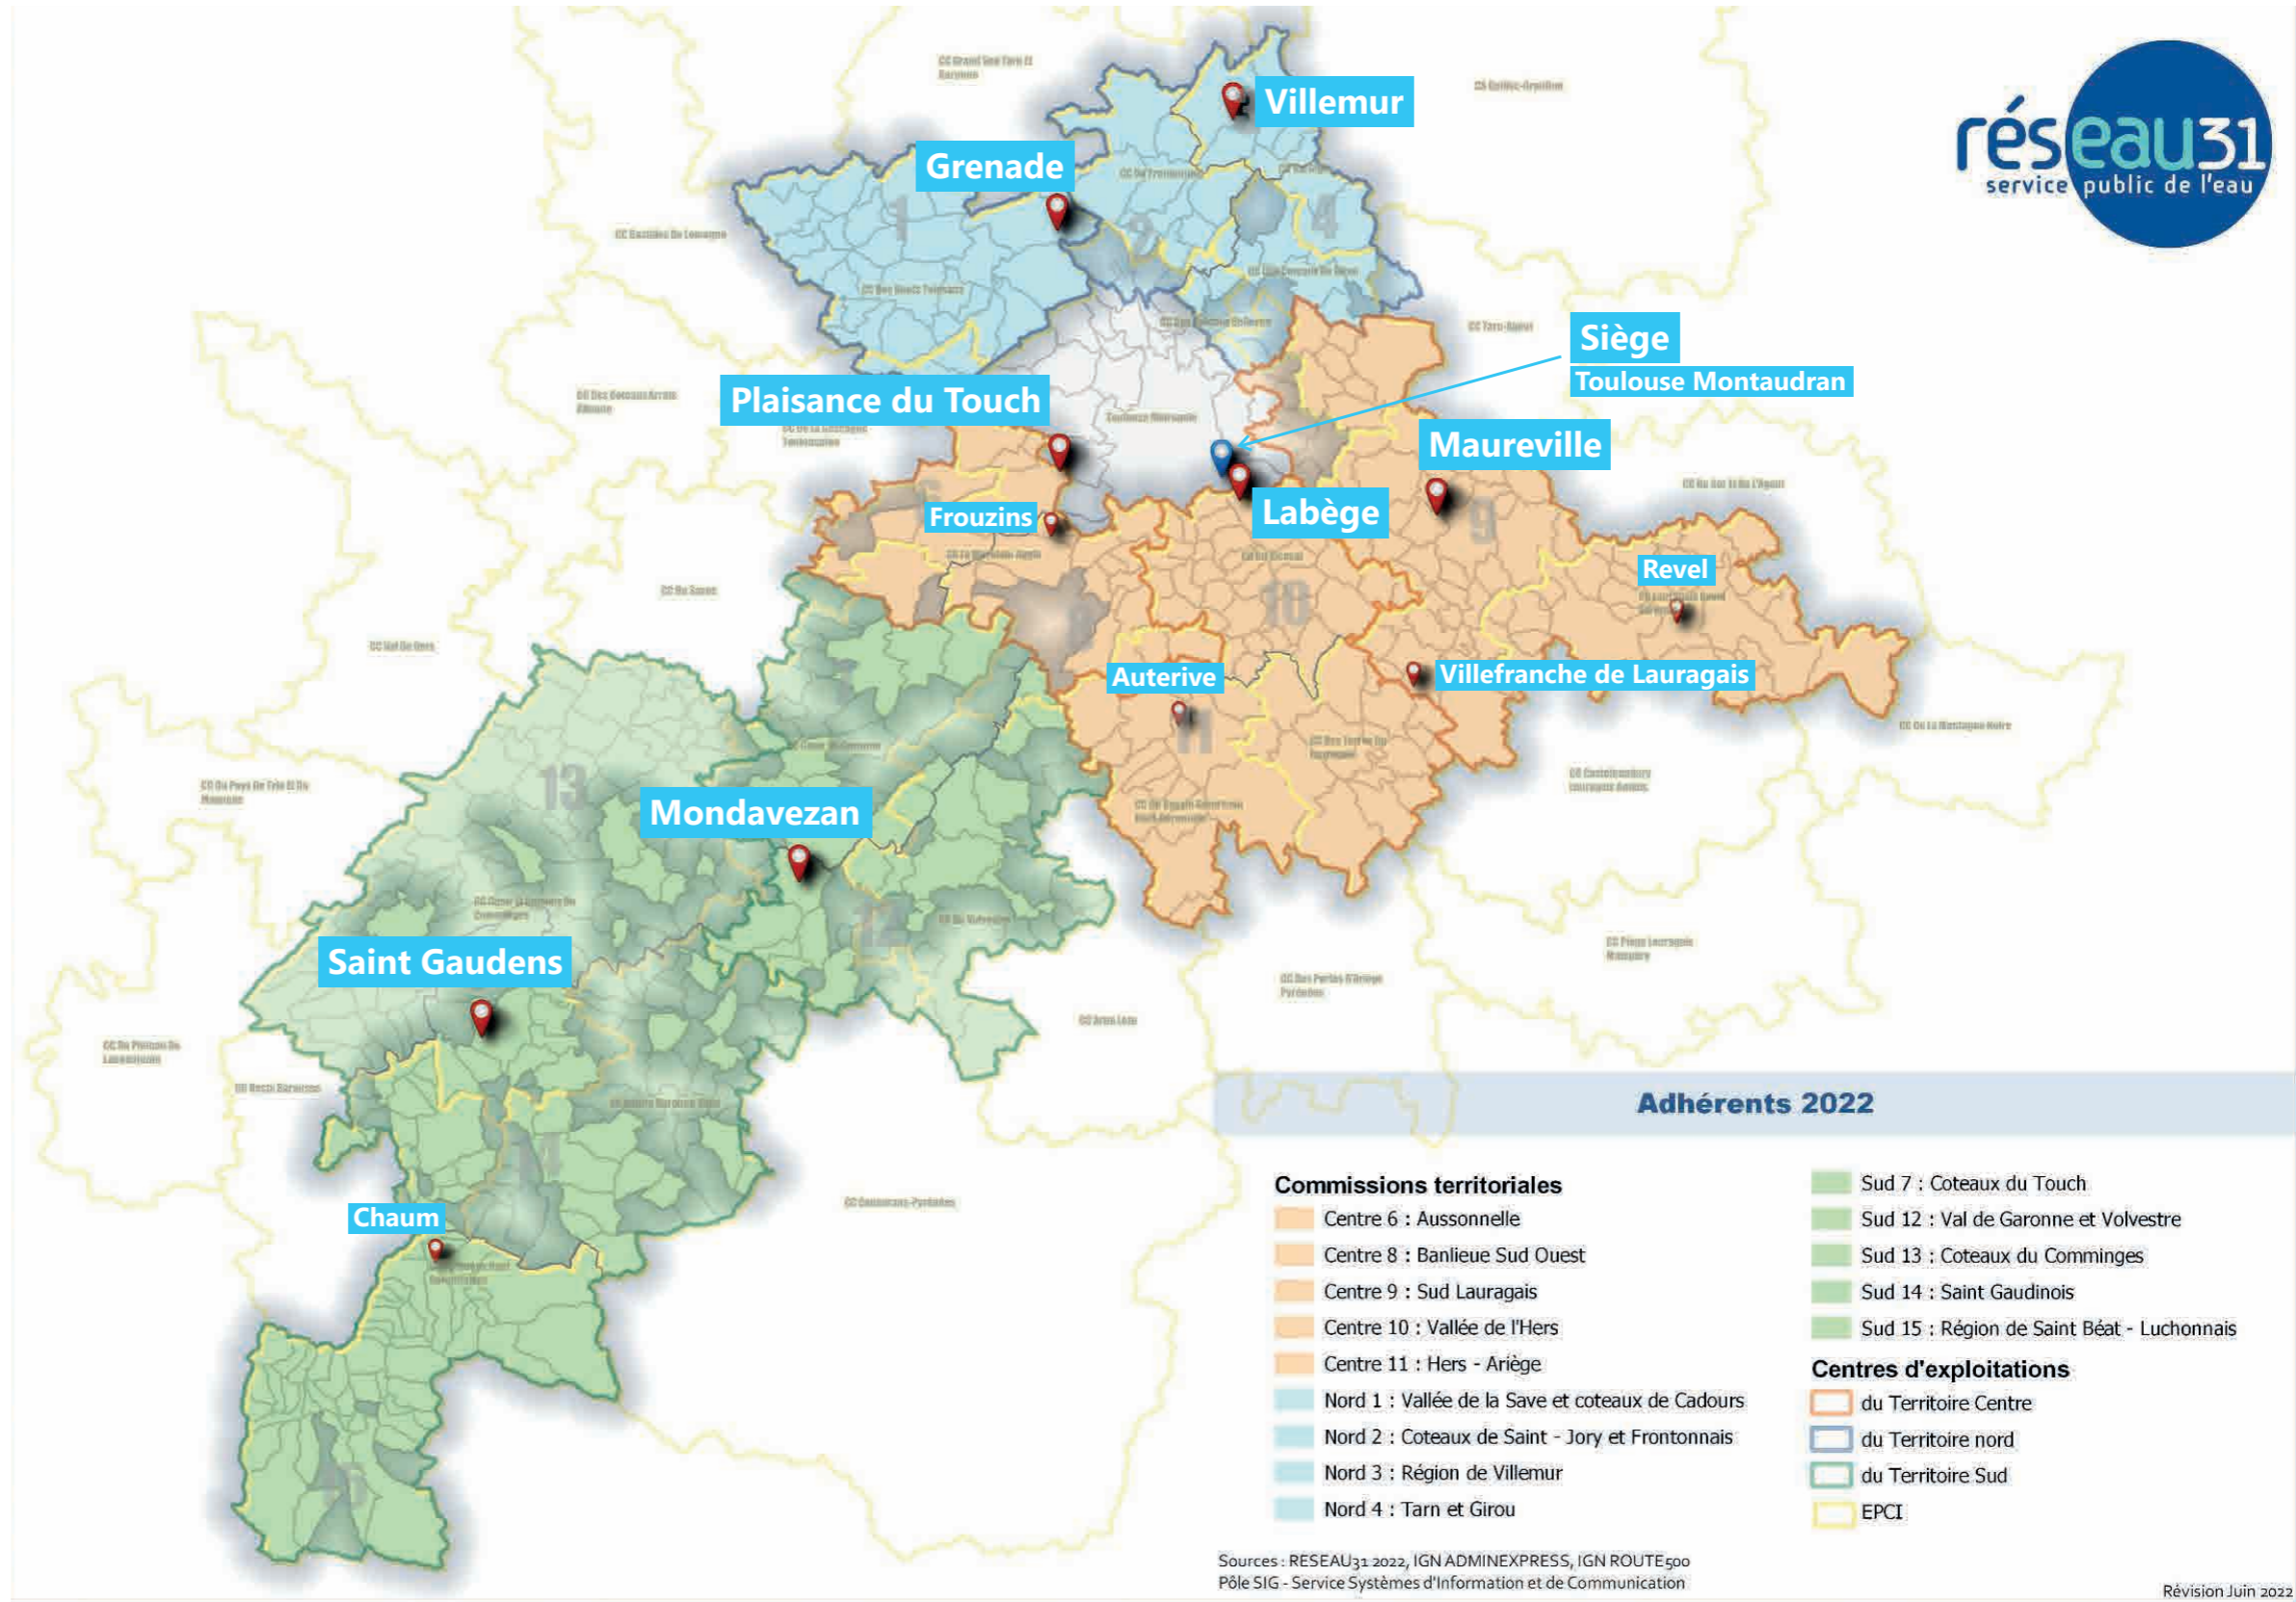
réseau31
service public de l'eau

Villemur

Grenade

Siège
Toulouse Montaudran

Plaisance du Touch

Maureville

Frouzins

Labège

Revel

Auterive

Villefranche de Lauragais

Mondavezan

Saint Gaudens

Chaum

1 2 4 9 10 11 12 13 14 15

Adhérents 2022

Commissions territoriales
Centre 6 : Aussonnelle
Centre 8 : Banlieue Sud Ouest
Centre 9 : Sud Lauragais
Centre 10 : Vallée de l'Hers
Centre 11 : Hers - Ariège
Nord 1 : Vallée de la Save et coteaux de Cadours
Nord 2 : Coteaux de Saint - Jory et Frontonnais
Nord 3 : Région de Villemur
Nord 4 : Tarn et Girou

Sud 7 : Coteaux du Touch
Sud 12 : Val de Garonne et Volvestre
Sud 13 : Coteaux du Comminges
Sud 14 : Saint Gaudinois
Sud 15 : Région de Saint Béat - Luchonnais

Centres d'exploitations
du Territoire Centre
du Territoire nord
du Territoire Sud
EPCI

Sources : RESEAU31 2022, IGN ADMINEXPRESS, IGN ROUTE500
Pôle SIG - Service Systèmes d'Information et de Communication

Révision Juin 2022